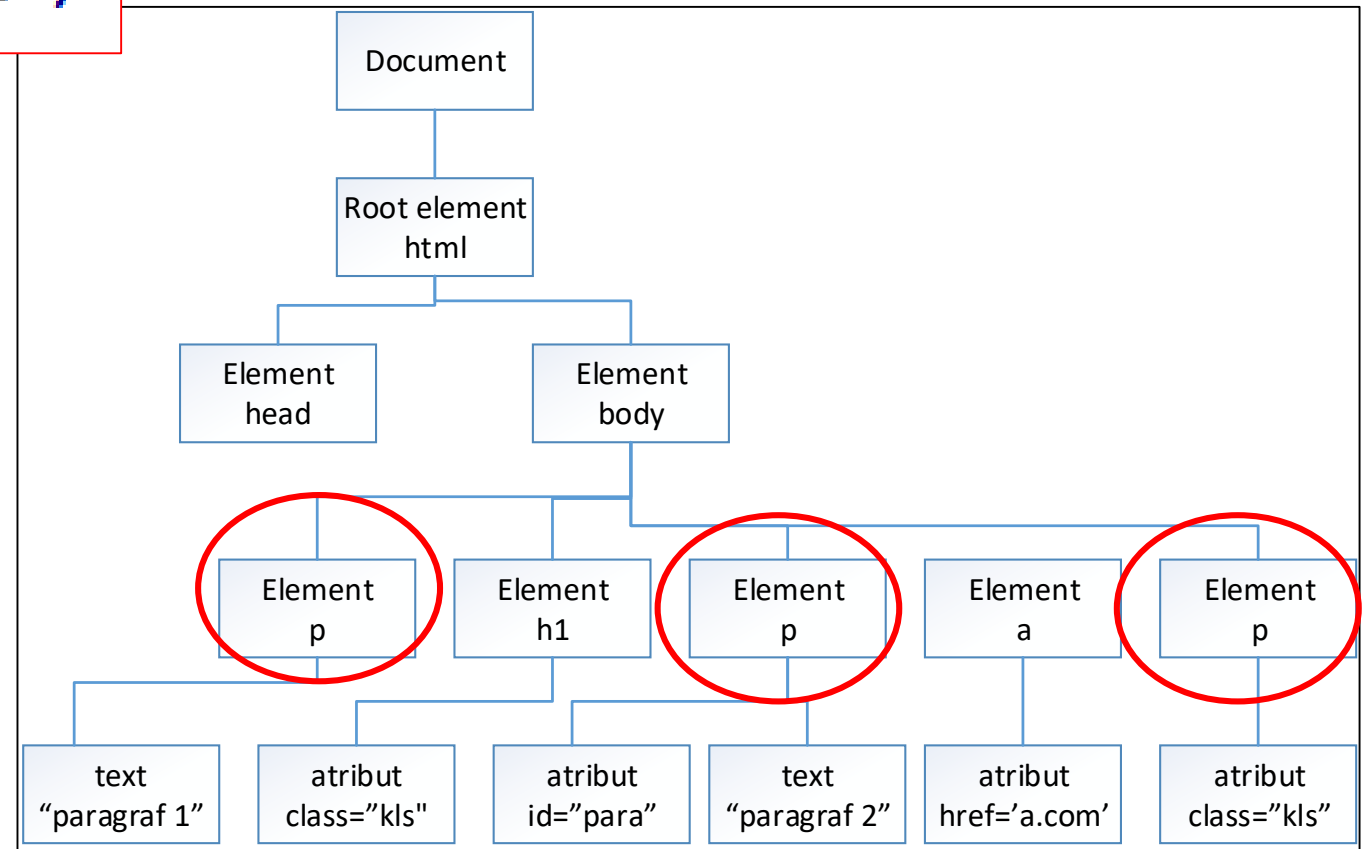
Document

Root element html

Element head

Element body

Element p

Element h1

Element p

Element a

Element p

text “paragraf 1”

atribut class=”kls"

atribut id=”para”

text “paragraf 2”

atribut href=’a.com’

atribut class=”kls”